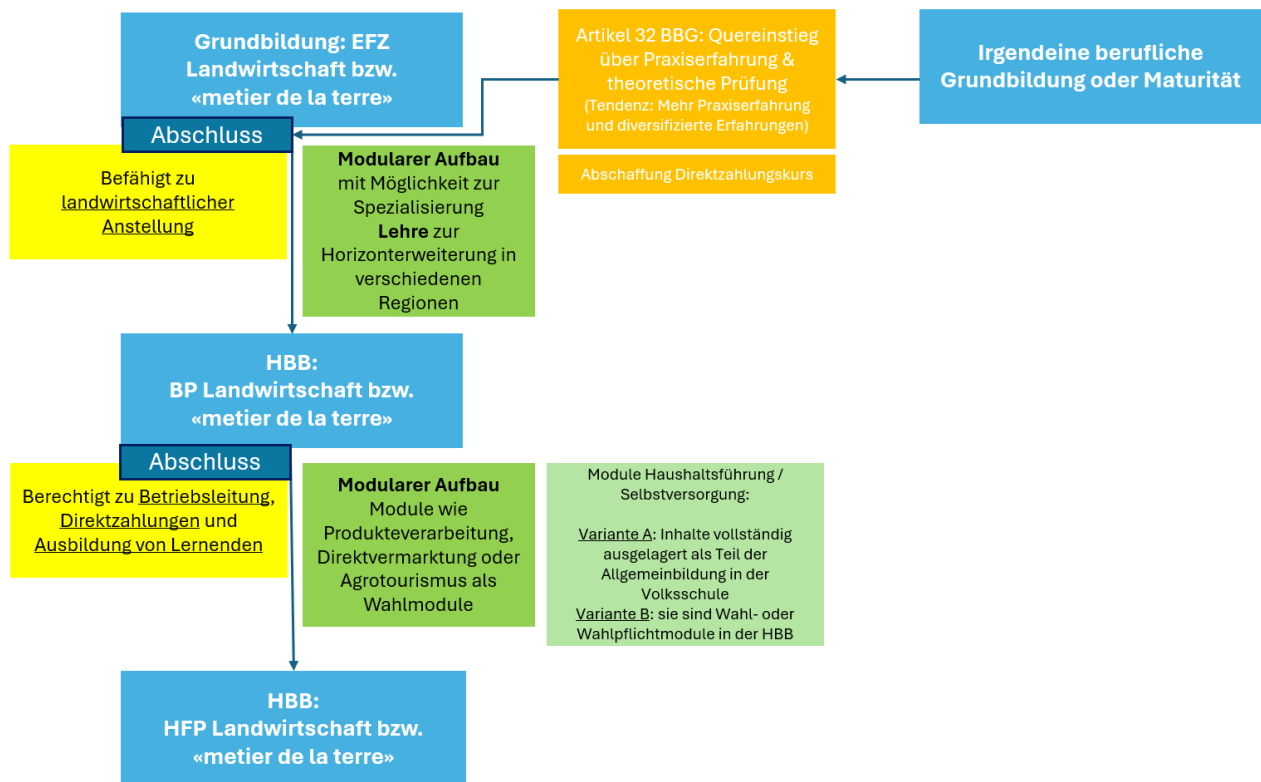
Grundbildung: EFZ Landwirtschaft bzw. «metier de la terre»

Artikel 32 BBG: Quereinstieg über Praxiserfahrung & theoretische Prüfung
(Tendenz: Mehr Praxiserfahrung und diversifizierte Erfahrungen)

Irgendeine berufliche Grundbildung oder Maturität

Abschaffung Direktzahlungskurs

Abschluss

Befähigt zu landwirtschaftlicher Anstellung

**Modularer Aufbau** mit Möglichkeit zur Spezialisierung
**Lehre** zur Horizonterweiterung in verschiedenen Regionen

HBB:
BP Landwirtschaft bzw. «metier de la terre»

Abschluss

Berechtigt zu Betriebsleitung, Direktzahlungen und Ausbildung von Lernenden

**Modularer Aufbau**
Module wie Produkteverarbeitung, Direktvermarktung oder Agrotourismus als Wahlmodule

Module Haushaltsführung / Selbstversorgung:

Variante A: Inhalte vollständig ausgelagert als Teil der Allgemeinbildung in der Volksschule
Variante B: sie sind Wahl- oder Wahlpflichtmodule in der HBB

HBB:
HFP Landwirtschaft bzw. «metier de la terre»